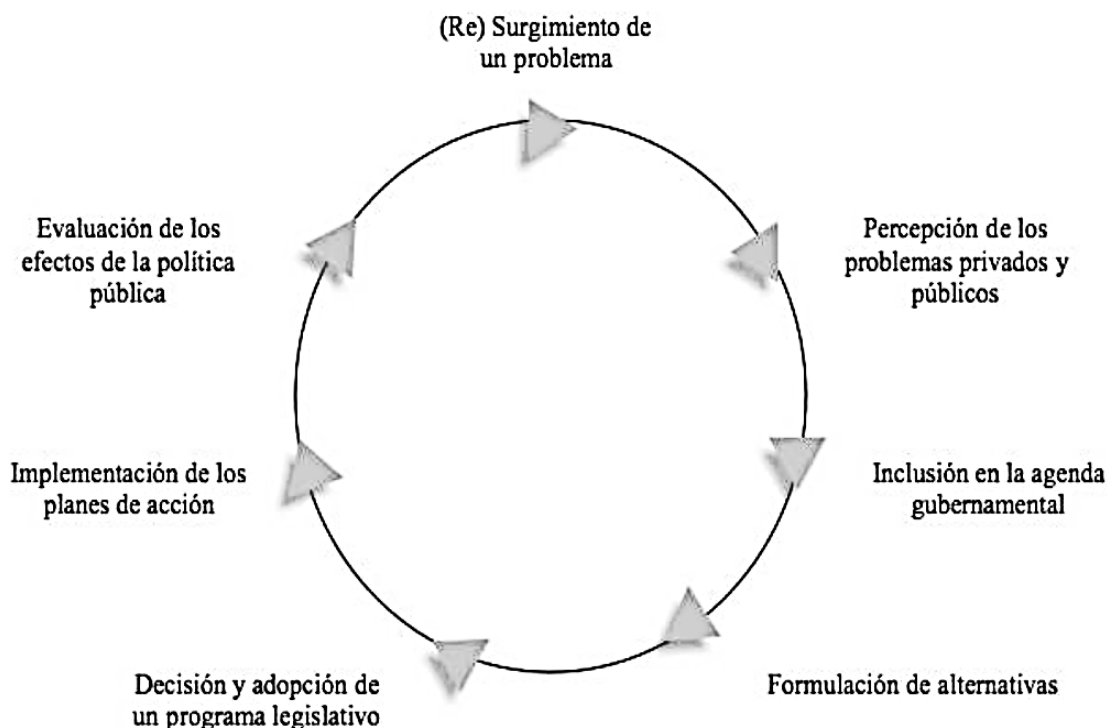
(Re) Surgimiento de un problema

Evaluación de los efectos de la política pública

Percepción de los problemas privados y públicos

Implementación de los planes de acción

Inclusión en la agenda gubernamental

Decisión y adopción de un programa legislativo

Formulación de alternativas